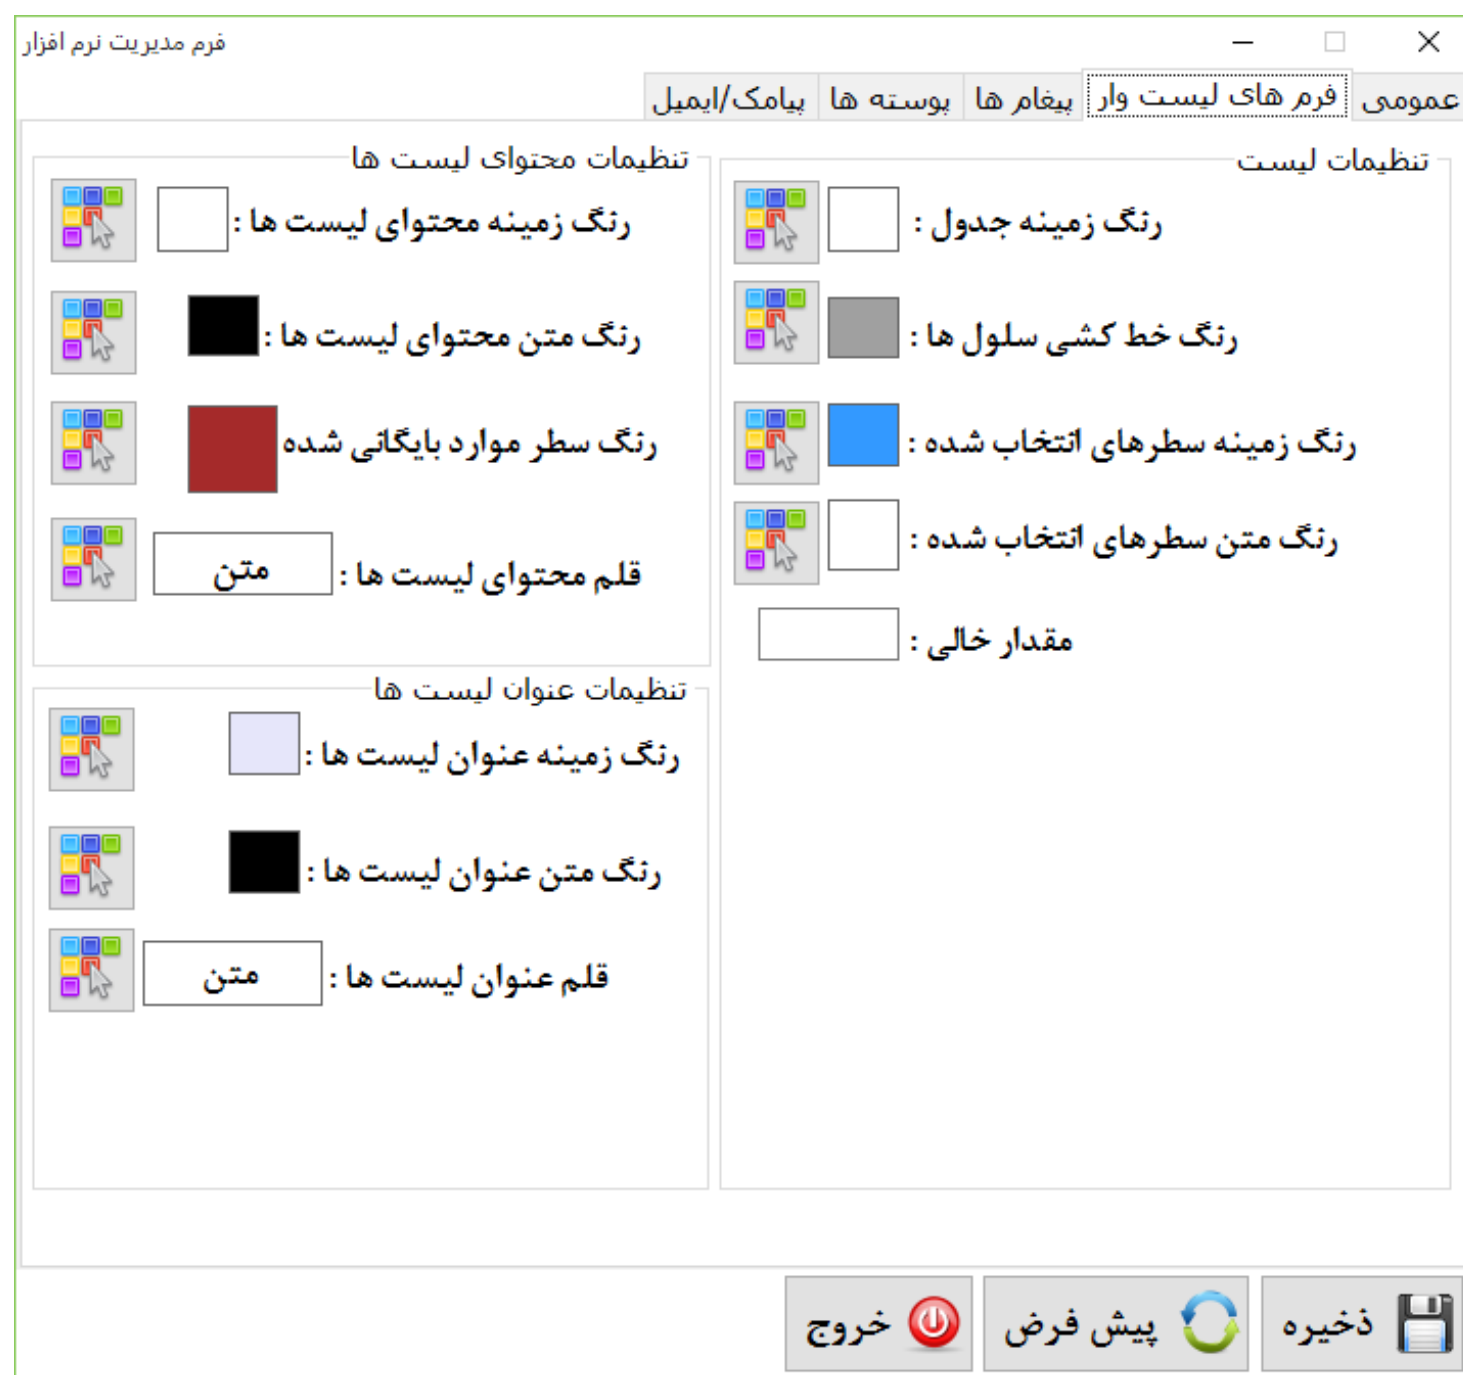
فرم مدیریت نرم افزار

عمومی | فرم های لیست وار | پیغام ها | پوسته ها | پیامک/ایمیل

تنظیمات لیست

رنگ زمینه جدول :

رنگ خط کشی سلول ها :

رنگ زمینه سطرهای انتخاب شده :

رنگ متن سطرهای انتخاب شده :

مقدار خالی :

تنظیمات محتوای لیست ها

رنگ زمینه محتوای لیست ها :

رنگ متن محتوای لیست ها :

رنگ سطر موارد بایگانی شده

قلم محتوای لیست ها : متن

تنظیمات عنوان لیست ها

رنگ زمینه عنوان لیست ها :

رنگ متن عنوان لیست ها :

قلم عنوان لیست ها : متن

ذخیره | پیش فرض | خروج